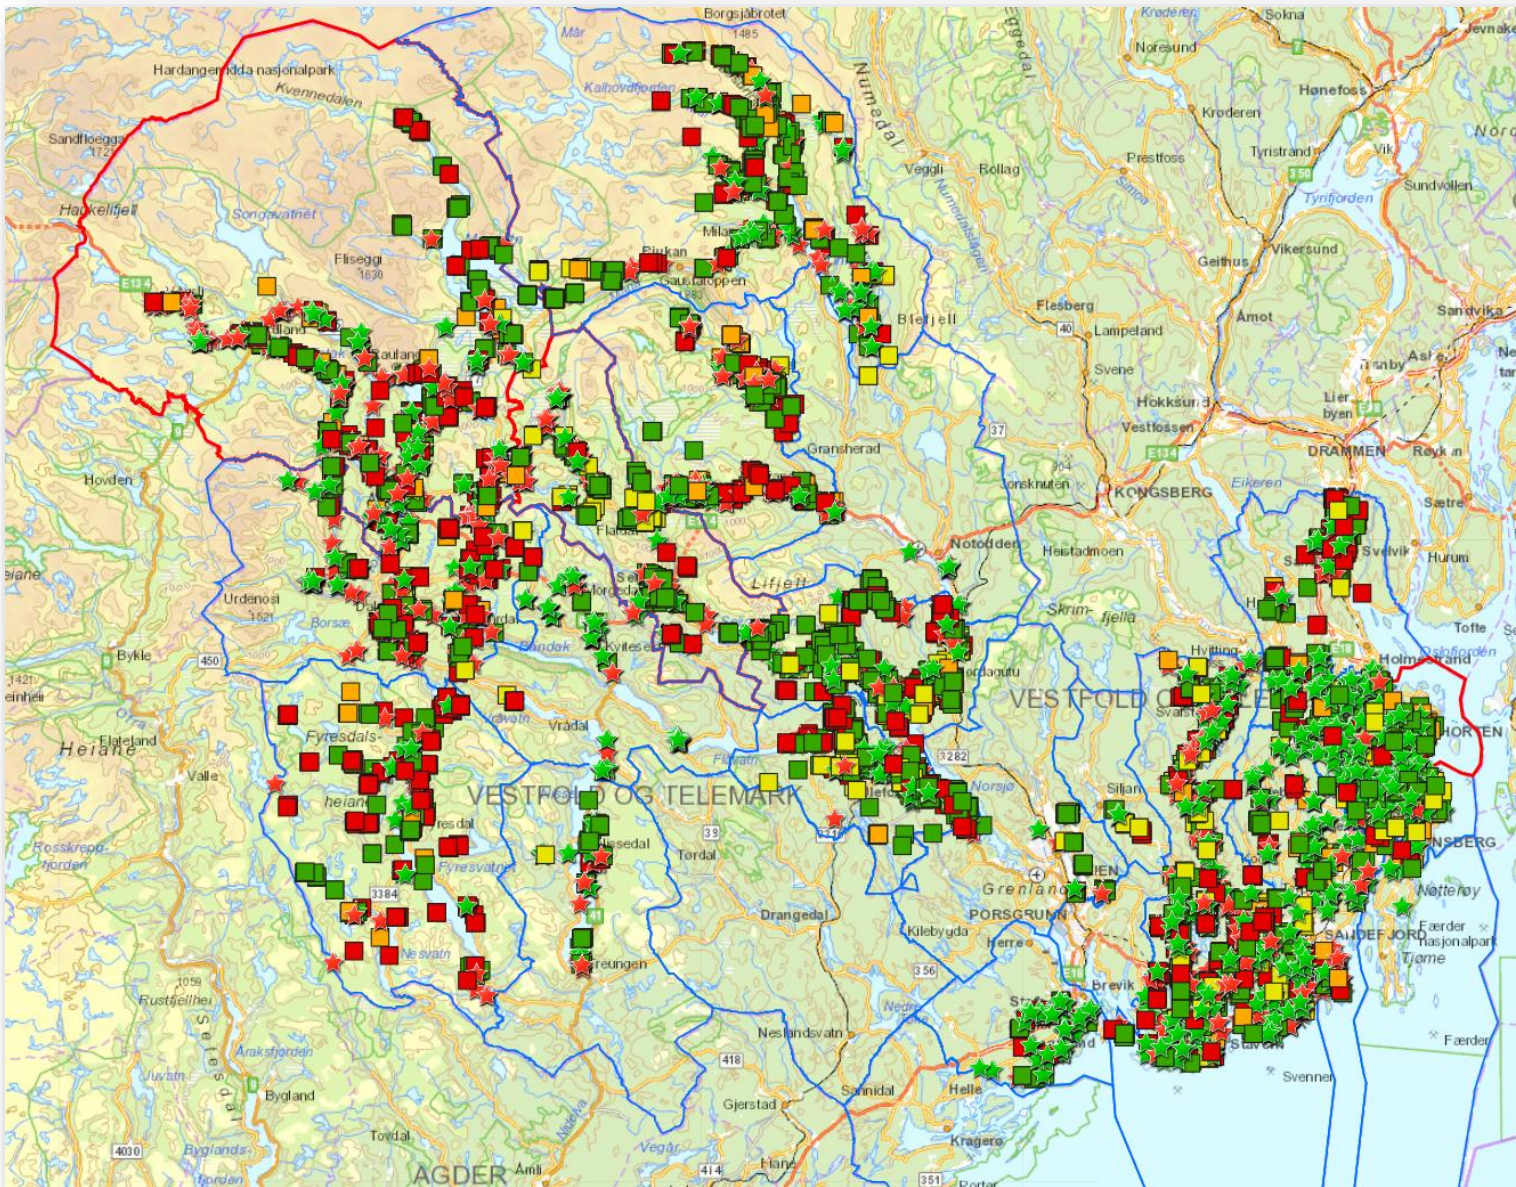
Borgsjåbrotet
1485
Krøderen
Sokna
Jevnaker
Mår
Noresund
Hardangervidda nasjonalpark
Kvennedalen
Kalhovdfjorden
Numedal
Hønefoss
Krøderen
Sandfloegga
1721
Nord
Prestfoss
Tyristrand
Vik
Veggli
Rollag
Haukelifjell
Songavatnet
Sundvollen
Tyrifjorden
Milar
Fliseggi
1630
Rjukan
Vikersund
Geithus
Gaustatoppen
1883
E134
Flesberg
Sandvika
Lampeland
Åmot
Blefjell
Asker
Asby
Svene
Hokksund
Lier
byen
Vestfossen
37
Gransherad
DRAMMEN
Røyken
Hovden
904
Jonsknuten
KONGSBERG
Eikeren
Sætre
Notodden
Svelvik
Heistadmoen
Hurum
Flatdal
Lifjell
Urdenosi
1521
Skrim-
fjella
Tofte
Borsæ
Bykle
Bandak
Kviteseid
Oslofjorden
Holmestrand
450
Hvitting-
1421
Heiane
VESTFOLD OG TELEMARK
Svarstad
HORTEN
Flateland
Vrådal
Heiane
Valle
Fyresdals-
heiane
Flåvatn
3282
VESTFOLD OG TELEMARK
Norsjø
Siljan
Fresdal
TØNSBERG
Rossknrop-
fjorden
Fyresvatn
Nissedal
33
Tørdal
Nøtterøy
3384
Grenland
Færder
SANDEFJORD
nasjonalpark
Drangedal
PORSGRUNN
Tjøme
41
Kilebygda
Herre
Treungen
Nisser
3 56
1059
Rustfjellhei
Brevik
Færder
Araksfjorden
Nesvatn
Nedre
Neslandsvatn
Stavern
Svenner
Juvatn
418
Helle
Bygland
Sannidal
Gjerstad
Nidelva
Tovdal
Kragerø
Byglands-
fjorden
4030
Vegår
AGDER
Åmli
414
Hana
351
Porter